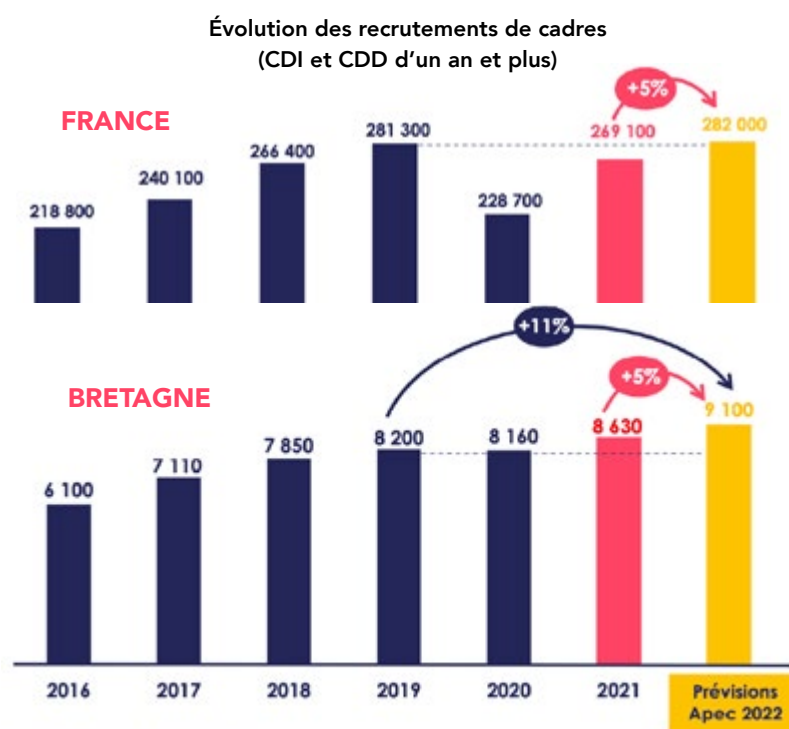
Évolution des recrutements de cadres
(CDI et CDD d'un an et plus)

FRANCE

+5%

218 800
240 100
266 400
281 300
228 700
269 100
282 000

+11%

BRETAGNE

+5%

6 100
7 110
7 850
8 200
8 160
8 630
9 100

2016
2017
2018
2019
2020
2021
Prévisions Apec 2022